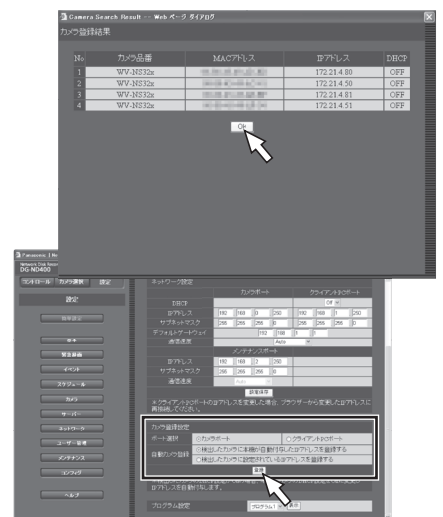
Camera Search Result -- Web ページ ダイアログ

カメラ登録結果

| No | カメラ品番 | MACアドレス | IPアドレス | DHCP |
|---|---|---|---|---|
| 1 | WV-NS32x | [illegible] | 172.21.4.80 | OFF |
| 2 | WV-NS32x | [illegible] | 172.21.4.50 | OFF |
| 3 | WV-NS32x | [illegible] | 172.21.4.81 | OFF |
| 4 | WV-NS32x | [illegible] | 172.21.4.51 | OFF |

OK

Panasonic | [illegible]
Network Disk Recorder
DG-ND400

コントロール カメラ映像 設定

設定

基本設定

日・時

録画・画像

イベント

スケジュール

カメラ

サーバー

ネットワーク

ユーザー管理

メンテナンス

インフォ

ヘルプ

ネットワーク設定

カメラポート クライアントポート

DHCP Off

IPアドレス 192 168 0 250 192 168 1 250

サブネットマスク 255 255 255 0 255 255 255 0

デフォルトゲートウェイ 192 168 1

通信速度 Auto

メンテナンスポート

IPアドレス 192 168 2 250

サブネットマスク 255 255 255 0

通信速度 Auto

設定保存

※クライアントポートのIPアドレスを変更した場合、ブラウザーから変更したIPアドレスに再接続してください。

カメラ登録設定

ポート選択 ◎カメラポート ○クライアントポート

自動カメラ登録 ○検出したカメラに本機が自動で付与したIPアドレスを登録する
○検出したカメラに設定されているIPアドレスを登録する

実行

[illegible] IPアドレスを自動で付与します。

プログラム設定 プログラム1 表示